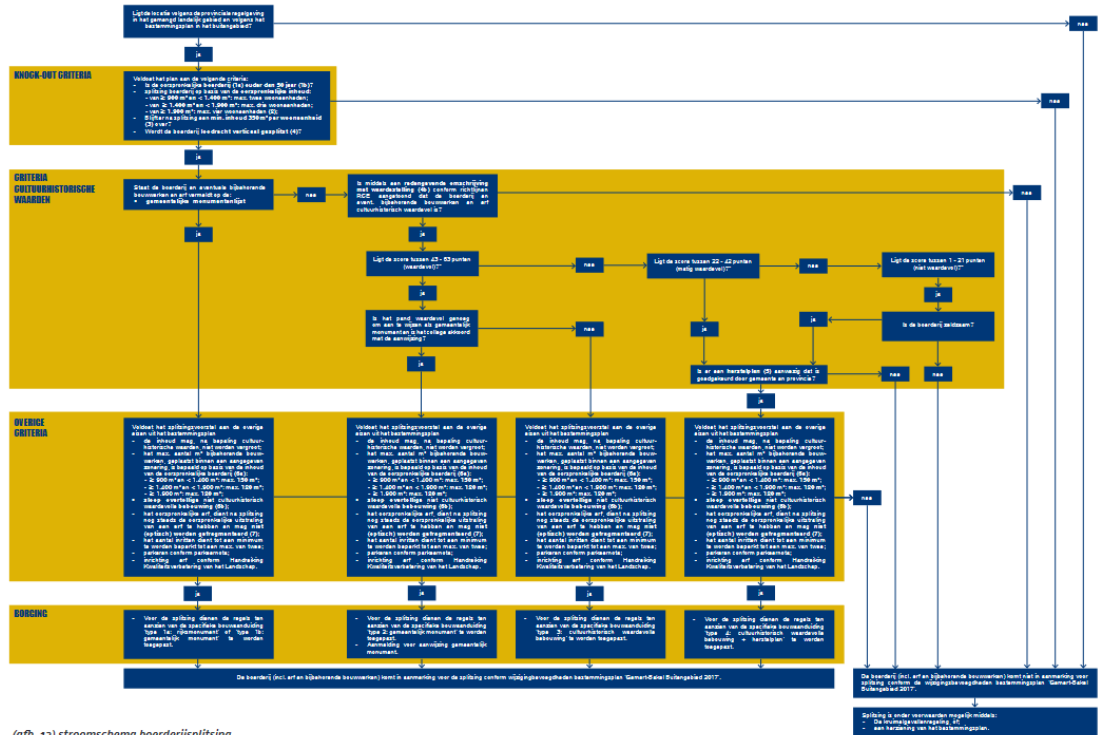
Ligt de locatie volgens de provinciale regelgeving in het gemengd landelijk gebied en volgens het bestemmingsplan in het buitengebied?

nee

ja

KNOCK-OUT CRITERIA

Voldoet het plan aan de volgende criteria:
- Is de oorspronkelijke boerderij (1a) ouder dan 50 jaar (1b)?
- splitsing boerderij op basis van de oorspronkelijke inhoud:
- van ≥ 900 m³ en < 1.400 m³: max. twee woonseenheden;
- van ≥ 1.400 m³ en < 1.900 m³: max. drie wooneenheden;
- van ≥ 1.900 m³: max. vier wooneenheden (2);
- Blijft er na splitsing een min. inhoud 350m³ per wooneenheid (3) over?
- Wordt de boerderij loodrecht verticaal gesplitst (4)?

nee

ja

CRITERIA CULTUURHISTORISCHE WAARDEN

Staat de boerderij en eventuele bijbehorende bouwwerken en erf vermeld op de:
- gemeentelijke monumentenlijst

nee

Is middels een redengevende omschrijving met waardestelling (6) conform richtlijnen RCE aangetoond dat de boerderij en evnt. bijbehorende bouwwerken en erf cultuurhistorisch waardevol is?

nee

ja

ja

Ligt de score tussen 43 - 63 punten (waardevol)?

nee

Ligt de score tussen 22 - 42 punten (matig waardevol)?

nee

Ligt de score tussen 1 - 21 punten (niet waardevol)?

ja

ja

Is het pand waardevol genoeg om aan te wijzen als gemeentelijk monumenten is het college akkoord met de aanwijzing?

nee

ja

ja

Is de boerderij zeldzaam?

ja

Is er een herstelplan (5) aanwezig dat is goedgekeurd door gemeente en provincie?

nee

nee

ja

OVERIGE CRITERIA

Voldoet het splitsingsvoorstel aan de overige eisen uit het bestemmingsplan
- de inhoud mag, na bepaling cultuurhistorische waarden niet worden vergroot;
- het max. aantal m² bijbehorende bouwwerken, gesplitst binnen een aangegeven zonering, is bepaald op basis van de inhoud van de oorspronkelijke boerderij (8a):
- ≥ 900 m³ en < 1.400 m³: max. 150 m²;
- ≥ 1.400 m³ en < 1.900 m³: max. 150 m²;
- ≥ 1.900 m³: max. 150 m²;
- sloop overtollige niet cultuurhistorisch waardevolle bebouwing (8b);
- het oorspronkelijke erf dient na splitsing nog steeds de oorspronkelijke uitstraling van een erf te hebben en mag niet (optisch) worden gefragmenteerd (7);
- het aantal inritten dient tot een minimum te worden beperkt tot een max. van twee;
- parkeren conform parkeernorm;
- inrichting erf conform Handreiking Kwaliteitsverbetering van het Landschap.

Voldoet het splitsingsvoorstel aan de overige eisen uit het bestemmingsplan
- de inhoud mag, na bepaling cultuurhistorische waarden niet worden vergroot;
- het max. aantal m² bijbehorende bouwwerken, gesplitst binnen een aangegeven zonering, is bepaald op basis van de inhoud van de oorspronkelijke boerderij (8a):
- ≥ 900 m³ en < 1.400 m³: max. 150 m²;
- ≥ 1.400 m³ en < 1.900 m³: max. 150 m²;
- ≥ 1.900 m³: max. 150 m²;
- sloop overtollige niet cultuurhistorisch waardevolle bebouwing (8b);
- het oorspronkelijke erf dient na splitsing nog steeds de oorspronkelijke uitstraling van een erf te hebben en mag niet (optisch) worden gefragmenteerd (7);
- het aantal inritten dient tot een minimum te worden beperkt tot een max. van twee;
- parkeren conform parkeernorm;
- inrichting erf conform Handreiking Kwaliteitsverbetering van het Landschap.

Voldoet het splitsingsvoorstel aan de overige eisen uit het bestemmingsplan
- de inhoud mag, na bepaling cultuurhistorische waarden niet worden vergroot;
- het max. aantal m² bijbehorende bouwwerken, gesplitst binnen een aangegeven zonering, is bepaald op basis van de inhoud van de oorspronkelijke boerderij (8a):
- ≥ 900 m³ en < 1.400 m³: max. 150 m²;
- ≥ 1.400 m³ en < 1.900 m³: max. 150 m²;
- ≥ 1.900 m³: max. 150 m²;
- sloop overtollige niet cultuurhistorisch waardevolle bebouwing (8b);
- het oorspronkelijke erf dient na splitsing nog steeds de oorspronkelijke uitstraling van een erf te hebben en mag niet (optisch) worden gefragmenteerd (7);
- het aantal inritten dient tot een minimum te worden beperkt tot een max. van twee;
- parkeren conform parkeernorm;
- inrichting erf conform Handreiking Kwaliteitsverbetering van het Landschap.

Voldoet het splitsingsvoorstel aan de overige eisen uit het bestemmingsplan
- de inhoud mag, na bepaling cultuurhistorische waarden niet worden vergroot;
- het max. aantal m² bijbehorende bouwwerken, gesplitst binnen een aangegeven zonering, is bepaald op basis van de inhoud van de oorspronkelijke boerderij (8a):
- ≥ 900 m³ en < 1.400 m³: max. 150 m²;
- ≥ 1.400 m³ en < 1.900 m³: max. 150 m²;
- ≥ 1.900 m³: max. 150 m²;
- sloop overtollige niet cultuurhistorisch waardevolle bebouwing (8b);
- het oorspronkelijke erf dient na splitsing nog steeds de oorspronkelijke uitstraling van een erf te hebben en mag niet (optisch) worden gefragmenteerd (7);
- het aantal inritten dient tot een minimum te worden beperkt tot een max. van twee;
- parkeren conform parkeernorm;
- inrichting erf conform Handreiking Kwaliteitsverbetering van het Landschap.

nee

ja

ja

ja

ja

BORGING

- Voor de splitsing dienen de regels ten aanzien van de specifieke bouwaanduiding type 1a: rijksmonument of type 1b: gemeentelijk monument te worden toegepast.

- Voor de splitsing dienen de regels ten aanzien van de specifieke bouwaanduiding type 2: gemeentelijk monument te worden toegepast.
- Aanmelding voor aanwijzing gemeentelijk monument.

- Voor de splitsing dienen de regels ten aanzien van de specifieke bouwaanduiding type 3: cultuurhistorisch waardevolle bebouwing te worden toegepast.

- Voor de splitsing dienen de regels ten aanzien van de specifieke bouwaanduiding type 4: cultuurhistorisch waardevolle bebouwing + herstelplan te worden toegepast.

De boerderij (incl. erf en bijbehorende bouwwerken) komt in aanmerking voor de splitsing conform wijzigingsbevoegdheden bestemmingsplan 'Gemert-Bakel Buitengebied 2017'.

De boerderij (incl. erf en bijbehorende bouwwerken) komt niet in aanmerking voor splitsing conform de wijzigingsbevoegdheden bestemmingsplan 'Gemert-Bakel Buitengebied 2017'.

Splitsing is onder voorwaarden mogelijk middels:
- De kruimelgevallenregeling, of;
- een herziening van het bestemmingsplan.

(afb. 12) stroomschema boerderijsplitsing